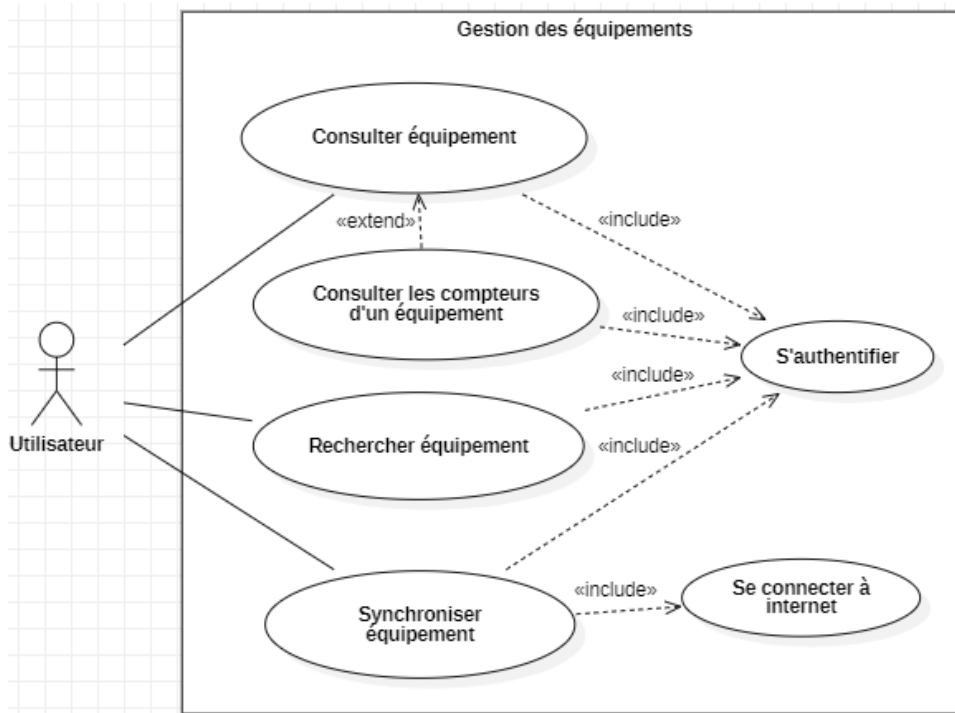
Gestion des équipements

Consulter équipement

«extend»

«include»

Consulter les compteurs d'un équipement

«include»

S'authentifier

«include»

Utilisateur

Rechercher équipement

«include»

Synchroniser équipement

«include»

Se connecter à internet